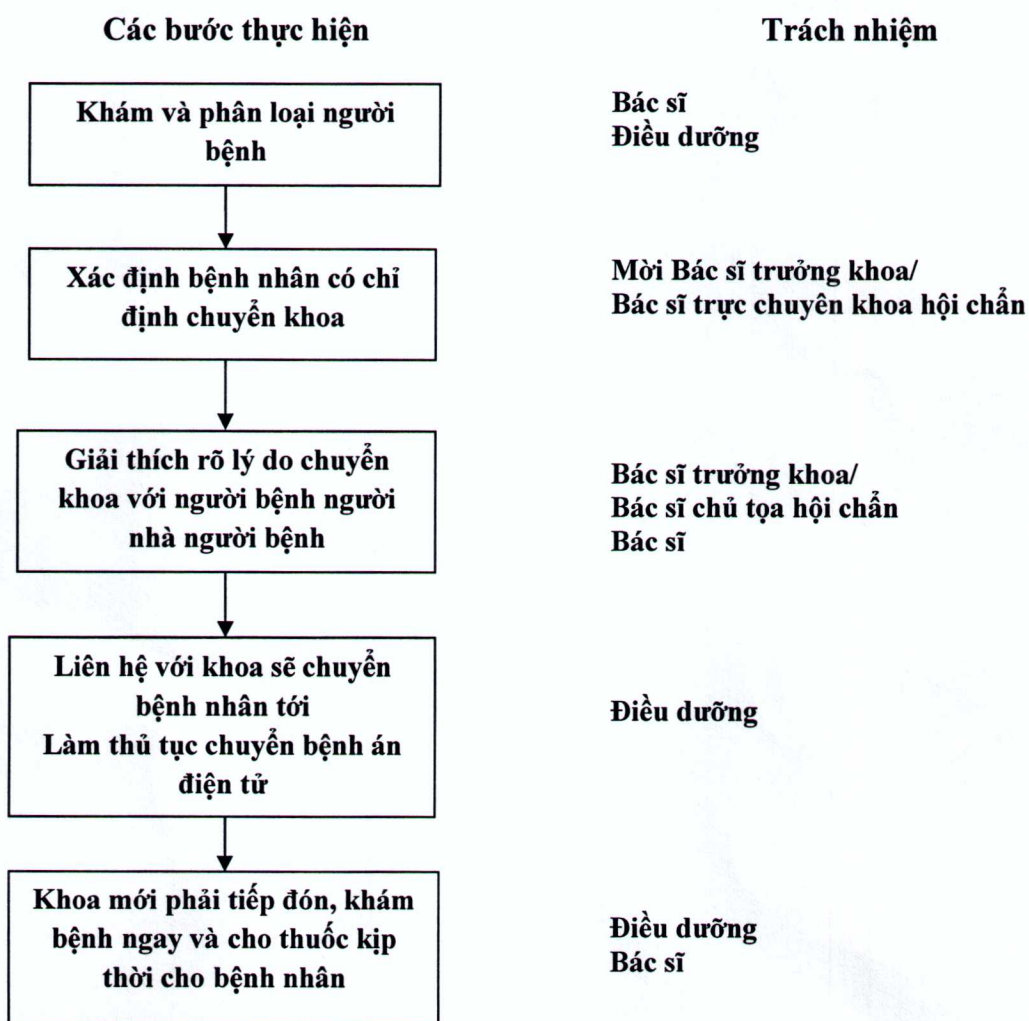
Các bước thực hiện

Trách nhiệm

Khám và phân loại người bệnh

Bác sĩ
Điều dưỡng

Xác định bệnh nhân có chỉ định chuyển khoa

Mời Bác sĩ trưởng khoa/
Bác sĩ trực chuyên khoa hội chẩn

Giải thích rõ lý do chuyển khoa với người bệnh người nhà người bệnh

Bác sĩ trưởng khoa/
Bác sĩ chủ tọa hội chẩn
Bác sĩ

Liên hệ với khoa sẽ chuyển bệnh nhân tới
Làm thủ tục chuyển bệnh án điện tử

Điều dưỡng

Khoa mới phải tiếp đón, khám bệnh ngay và cho thuốc kịp thời cho bệnh nhân

Điều dưỡng
Bác sĩ